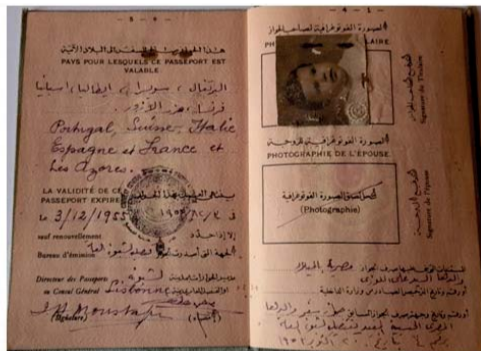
- 5 -

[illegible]
PAYS POUR LESQUELS CE PASSEPORT EST VALABLE

البرتغال، سويسرا، ايطاليا، اسبانيا
فرنسا، جزر الآزور

Portugal, Suisse, Italie
Espagne et France et
les Açores.

LA VALIDITÉ DE CE PASSEPORT EXPIRE
le 3/12/1955 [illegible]
sauf renouvellement
Bureau d'émission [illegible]

Directeur des Passeports
ou Consul Général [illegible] Lisbonne
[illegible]
(Signature)

- 4 -

الصورة الفوتوغرافية لصاحب الجواز
PH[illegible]AIRE

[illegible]
Signature du Titulaire

الصورة الفوتوغرافية للزوجة
PHOTOGRAPHIE DE L'ÉPOUSE

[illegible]
Signature de l'épouse

مكان الصورة الفوتوغرافية
(Photographie)

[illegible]
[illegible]
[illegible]
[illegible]